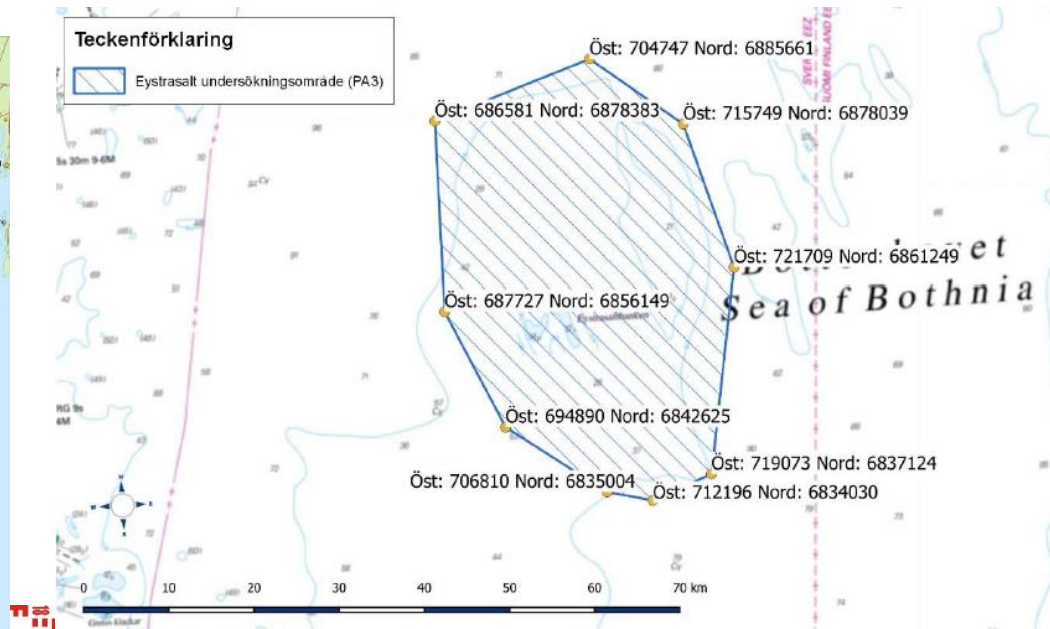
Teckenförklaring

Eystrasalt undersökningsområde (PA3)

Öst: 704747 Nord: 6885661

Öst: 686581 Nord: 6878383

Öst: 715749 Nord: 6878039

Öst: 721709 Nord: 6861249

Öst: 687727 Nord: 6856149

Sea of Bothnia

Öst: 694890 Nord: 6842625

Öst: 719073 Nord: 6837124

Öst: 706810 Nord: 6835004

Öst: 712196 Nord: 6834030

SVER EEZ
SUOMI FINLAND EEZ

0 10 20 30 40 50 60 70 km